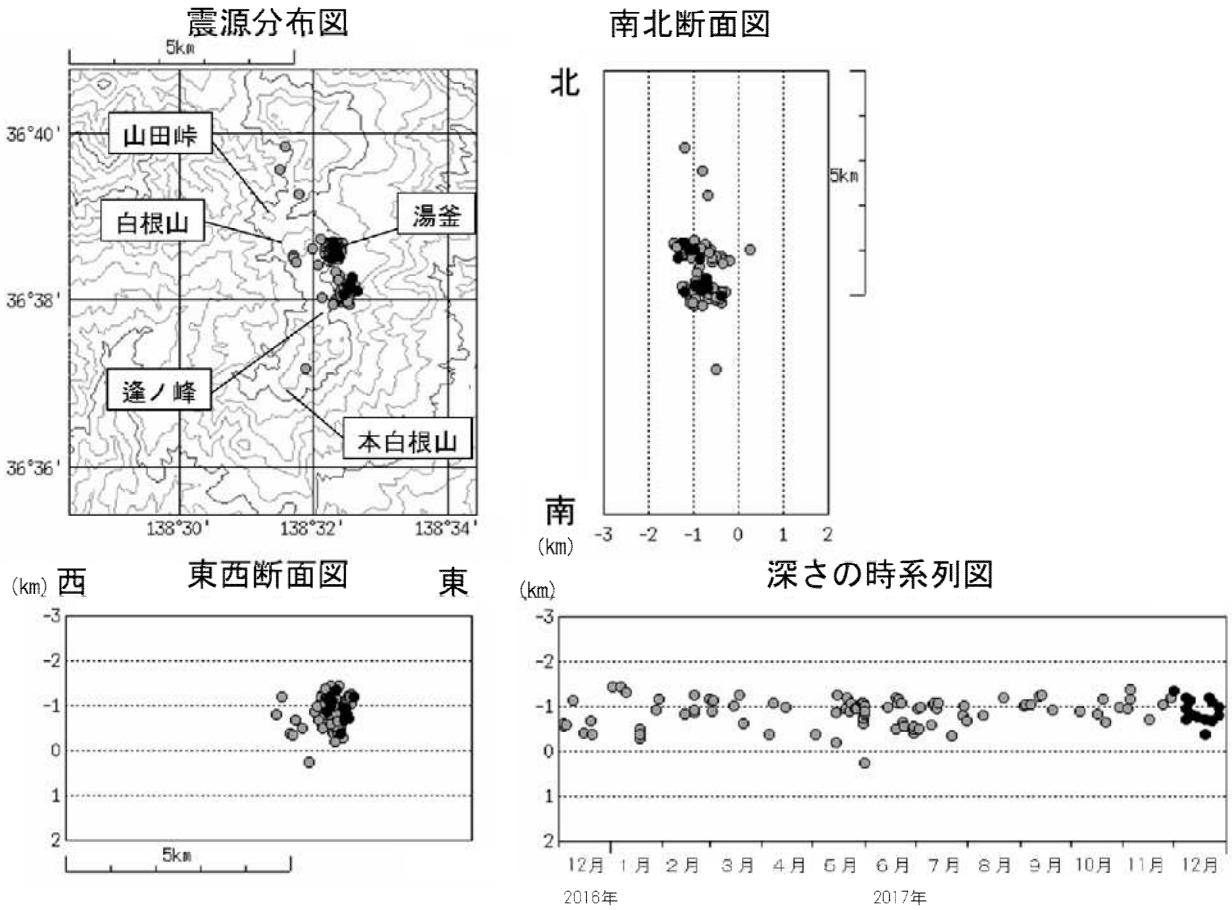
震源分布図

5km

36°40'
36°38'
36°36'
138°30'
138°32'
138°34'

山田峠
白根山
湯釜
逢ノ峰
本白根山

南北断面図

北
南
5km
(km)
-3 -2 -1 0 1 2

(km) 西　東西断面図　東

-3
-2
-1
0
1
2

5km

深さの時系列図

(km)
-3
-2
-1
0
1
2

12月 1月 2月 3月 4月 5月 6月 7月 8月 9月 10月 11月 12月
2016年
2017年